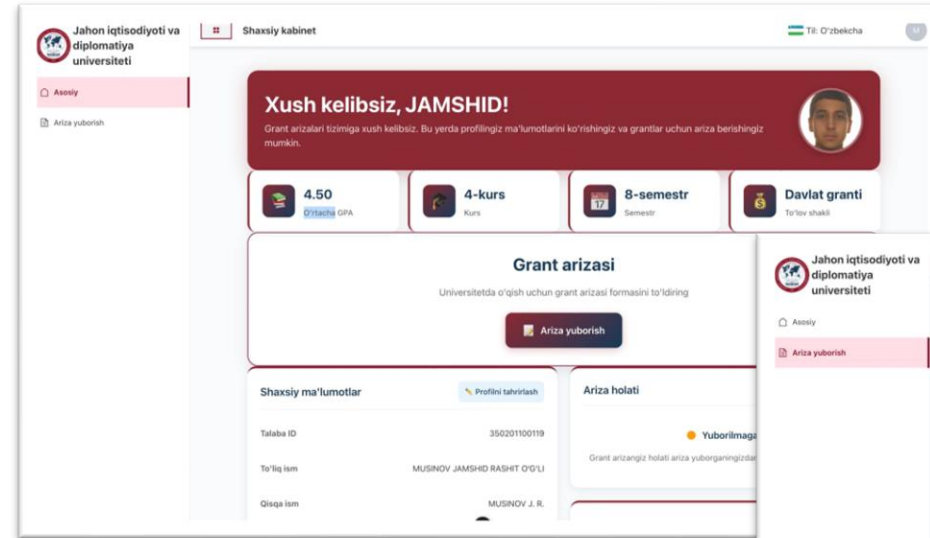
Jahon iqtisodiyoti va diplomatiya universiteti

Asosiy

Ariza yuborish

Shaxsiy kabinet

Til: O'zbekcha

M

Xush kelibsiz, JAMSHID!

Grant arizalari tizimiga xush kelibsiz. Bu yerda profilingiz ma'lumotlarini ko'rishingiz va grantlar uchun ariza berishingiz mumkin.

4.50
O'rtacha GPA

4-kurs
Kurs

8-semestr
Semestr

Davlat granti
To'lov shakli

Grant arizasi

Universitetda o'qish uchun grant arizasi formasini to'ldiring

Ariza yuborish

Shaxsiy ma'lumotlar

Profilni tahrirlash

Talaba ID 350201100119

To'liq ism MUSINOV JAMSHID RASHIT O'G'LI

Qisqa ism MUSINOV J. R.

Ariza holati

Yuborilmaga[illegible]

Grant arizangiz holati ariza yuborganingizdan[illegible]

Jahon iqtisodiyoti va diplomatiya universiteti

Asosiy

Ariza yuborish